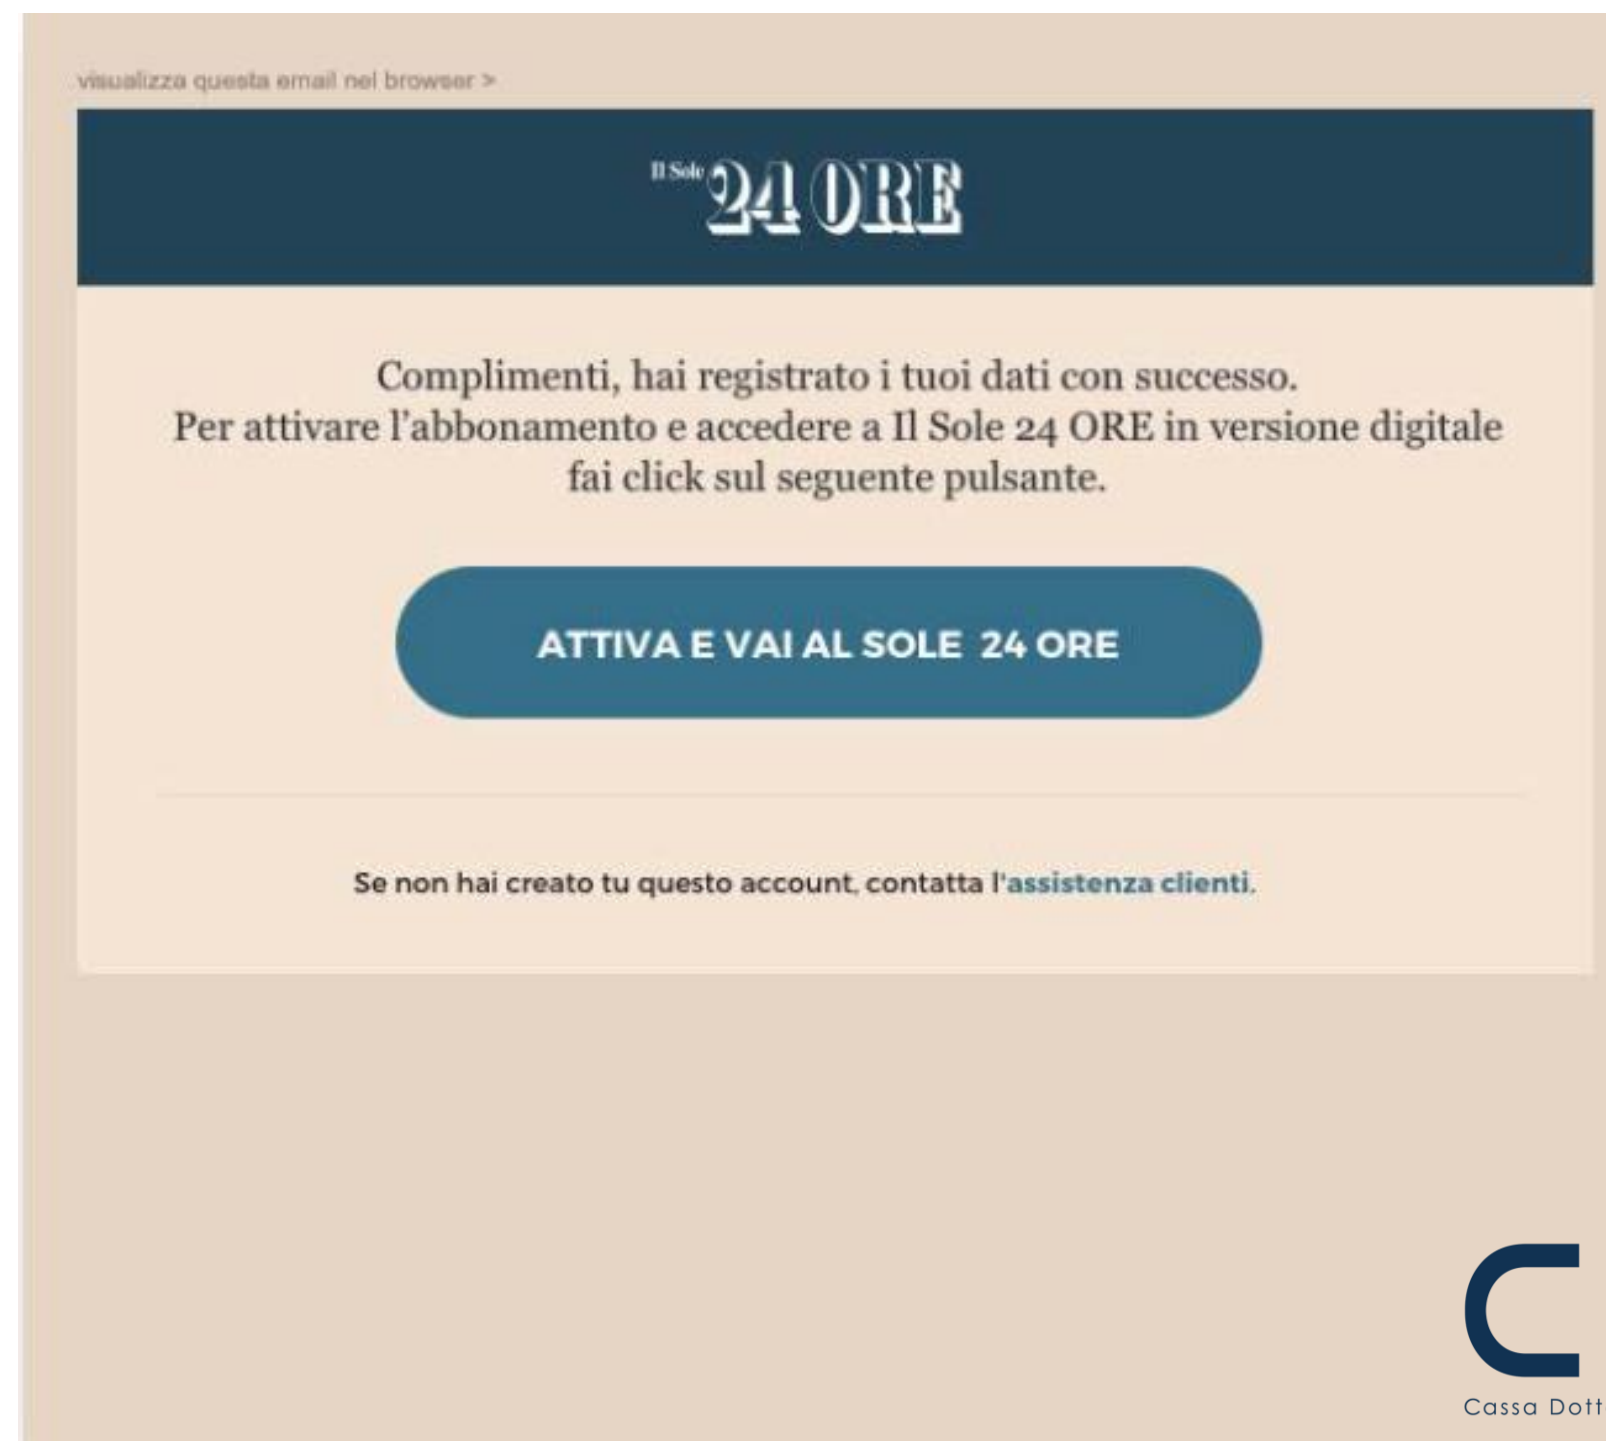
visualizza questa email nel browser >

Il Sole 24 ORE

Complimenti, hai registrato i tuoi dati con successo.
Per attivare l'abbonamento e accedere a Il Sole 24 ORE in versione digitale fai click sul seguente pulsante.

ATTIVA E VAI AL SOLE 24 ORE

Se non hai creato tu questo account, contatta l'assistenza clienti.

Cassa Dott